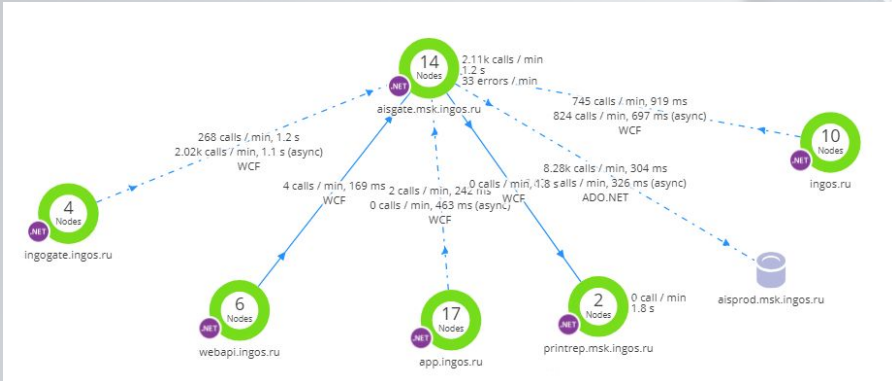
14
Nodes
.NET
aisgate.msk.ingos.ru
2.11k calls / min
1.2 s
33 errors / min

745 calls / min, 919 ms
824 calls / min, 697 ms (async)
WCF

10
Nodes
.NET
ingos.ru

268 calls / min, 1.2 s
2.02k calls / min, 1.1 s (async)
WCF

4
Nodes
.NET
ingogate.ingos.ru

4 calls / min, 169 ms
WCF

2 calls / min, 242 ms
0 calls / min, 463 ms (async)
WCF

0 calls / min, 1.8 s
WCF

8.28k calls / min, 304 ms
1.8 calls / min, 326 ms (async)
ADO.NET

aisprod.msk.ingos.ru

6
Nodes
.NET
webapi.ingos.ru

17
Nodes
.NET
app.ingos.ru

2
Nodes
.NET
printrep.msk.ingos.ru
0 call / min
1.8 s